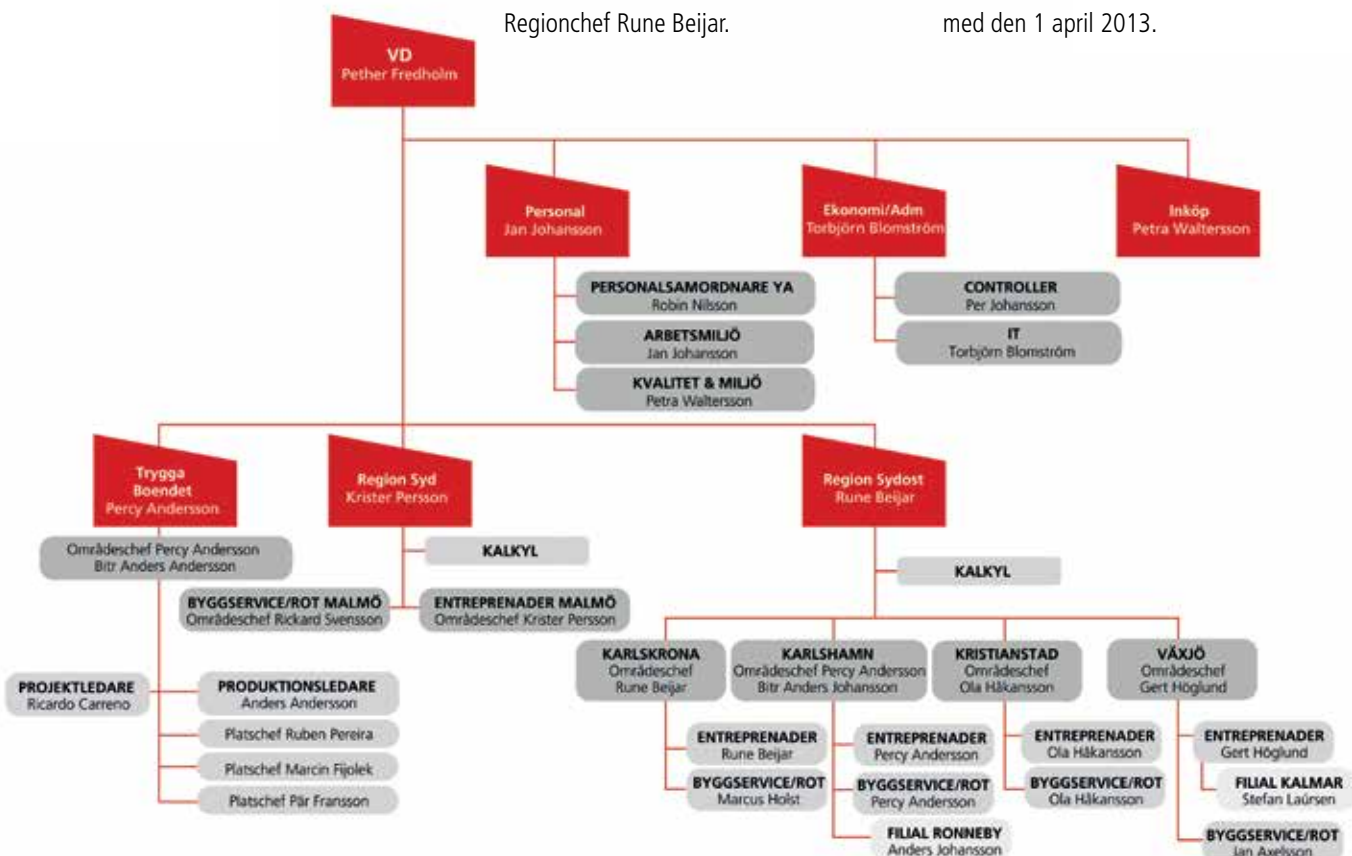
Regionchef Rune Beijar.

med den 1 april 2013.

VD
Pether Fredholm

Personal
Jan Johansson

Ekonomi/Adm
Torbjörn Blomström

Inköp
Petra Waltersson

PERSONALSAMORDNARE YA
Robin Nilsson

ARBETSMILJÖ
Jan Johansson

KVALITET & MILJÖ
Petra Waltersson

CONTROLLER
Per Johansson

IT
Torbjörn Blomström

Trygga Boendet
Percy Andersson

Region Syd
Krister Persson

Region Sydost
Rune Beijar

Områdeschef Percy Andersson
Bitr Anders Andersson

KALKYL

KALKYL

BYGGSERVICE/ROT MALMÖ
Områdeschef Rickard Svensson

ENTREPRENADER MALMÖ
Områdeschef Krister Persson

PROJEKTLEDARE
Ricardo Carreno

PRODUKTIONSLEDARE
Anders Andersson

Platschef Ruben Pereira

Platschef Marcin Fijolek

Platschef Pär Fransson

KARLSKRONA
Områdeschef
Rune Beijar

KARLSHAMN
Områdeschef Percy Andersson
Bitr Anders Johansson

KRISTIANSTAD
Områdeschef
Ola Håkansson

VÄXJÖ
Områdeschef
Gert Höglund

ENTREPRENADER
Rune Beijar

BYGGSERVICE/ROT
Marcus Holst

ENTREPRENADER
Percy Andersson

BYGGSERVICE/ROT
Percy Andersson

FILIAL RONNEBY
Anders Johansson

ENTREPRENADER
Ola Håkansson

BYGGSERVICE/ROT
Ola Håkansson

ENTREPRENADER
Gert Höglund

FILIAL KALMAR
Stefan Laursen

BYGGSERVICE/ROT
Jan Axelsson